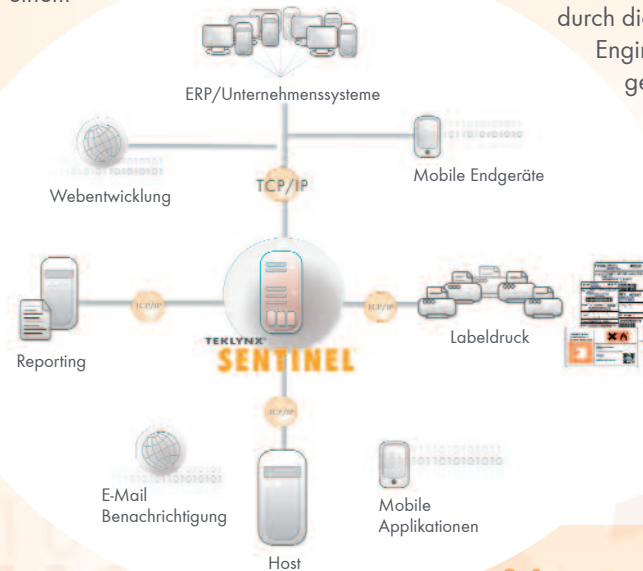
einem

durch di
Engi
ge

ERP/Unternehmenssysteme

TCP/IP

Webentwicklung

Mobile Endgeräte

TCP/IP

TCP/IP

Reporting

TEKLYNX
SENTINEL

Labeldruck

TCP/IP

E-Mail
Benachrichtigung

Mobile
Applikationen

Host